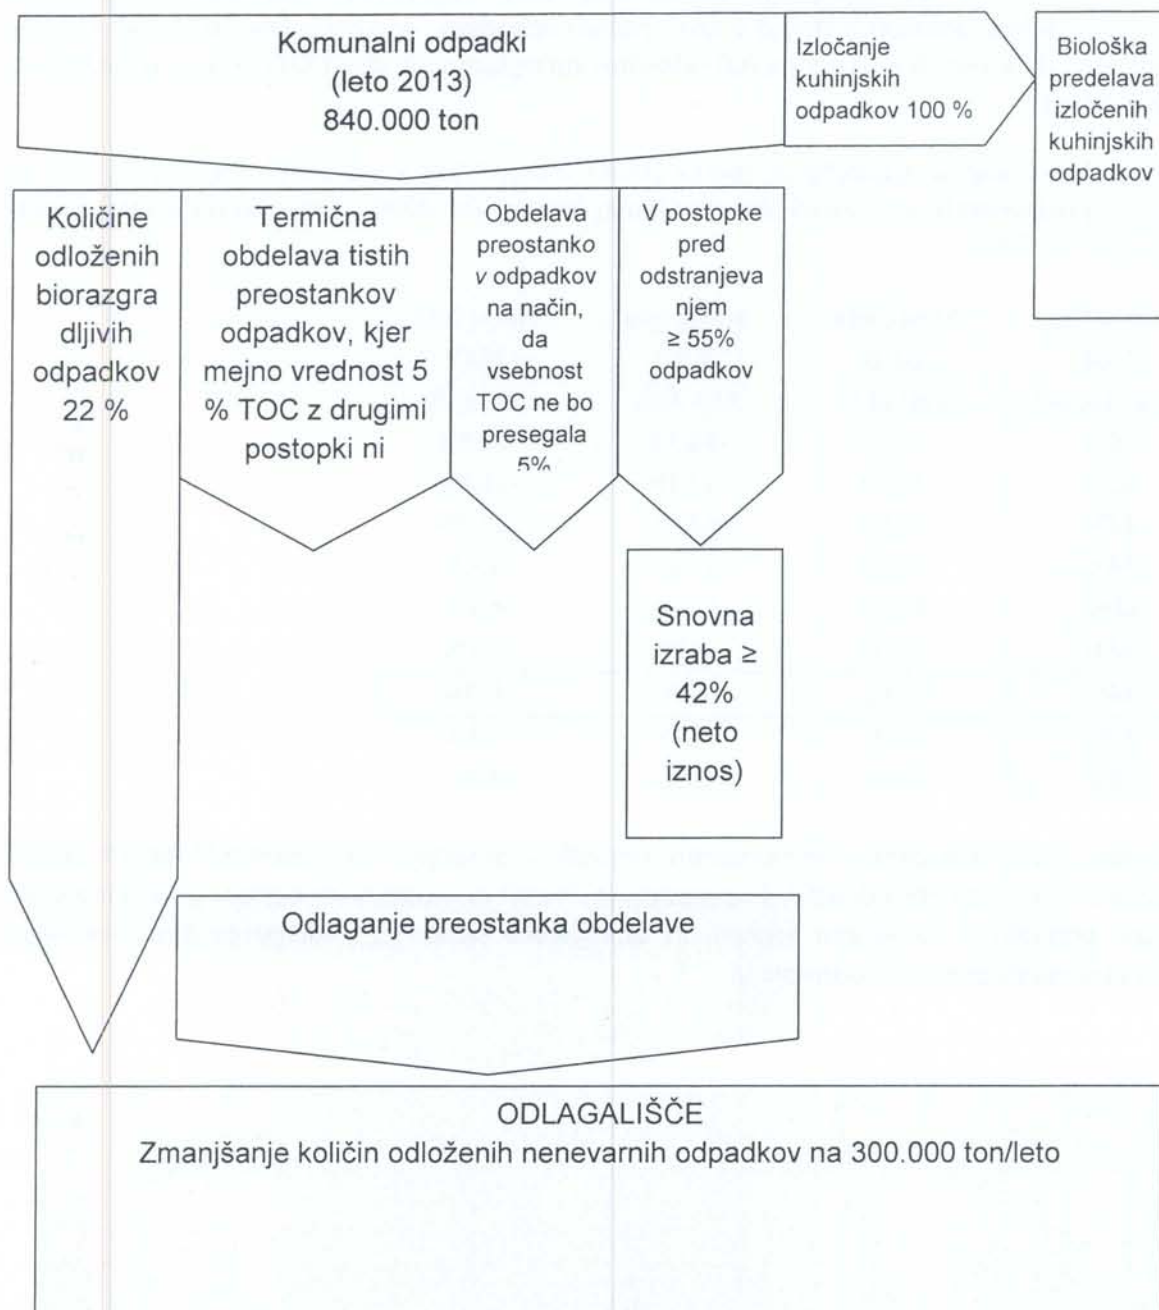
Komunalni odpadki
(leto 2013)
840.000 ton

Izločanje kuhinjskih odpadkov 100 %

Biološka predelava izločenih kuhinjskih odpadkov

Količine odloženih biorazgra dljivih odpadkov 22 %

Termična obdelava tistih preostankov odpadkov, kjer mejno vrednost 5 % TOC z drugimi postopki ni

Obdelava preostanko v odpadkov na način, da vsebnost TOC ne bo presegala 5%

V postopke pred odstranjeva njem ≥ 55% odpadkov

Snovna izraba ≥ 42% (neto iznos)

Odlaganje preostanka obdelave

ODLAGALIŠČE
Zmanjšanje količin odloženih nenevarnih odpadkov na 300.000 ton/leto